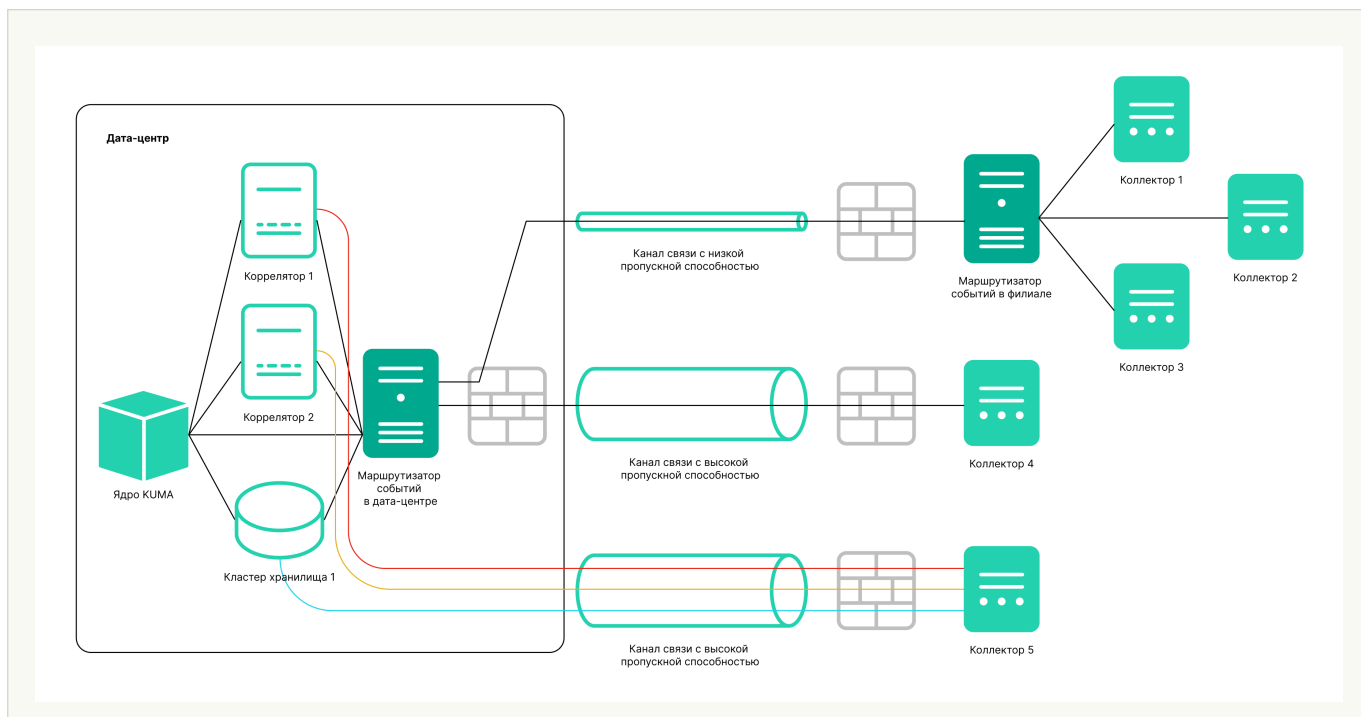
Дата-центр

Коррелятор 1

Коррелятор 2

Ядро KUMA

Кластер хранилища 1

Маршрутизатор событий в дата-центре

Канал связи с низкой пропускной способностью

Канал связи с высокой пропускной способностью

Канал связи с высокой пропускной способностью

Маршрутизатор событий в филиале

Коллектор 1

Коллектор 2

Коллектор 3

Коллектор 4

Коллектор 5